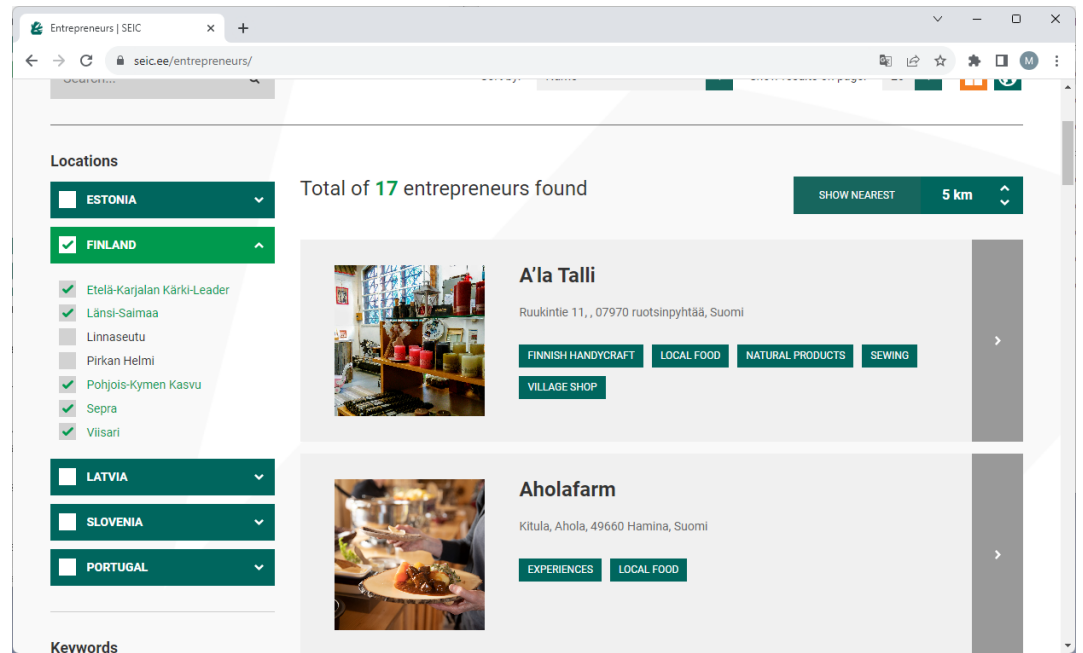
Entrepreneurs | SEIC
seic.ee/entrepreneurs/

Search... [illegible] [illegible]

Locations

ESTONIA

FINLAND

Etelä-Karjalan Kärki-Leader
Länsi-Saimaa
Linnaseutu
Pirkan Helmi
Pohjois-Kymen Kasvu
Sepra
Viisari

LATVIA

SLOVENIA

PORTUGAL

Keywords

Total of 17 entrepreneurs found

SHOW NEAREST 5 km

A'la Talli

Ruukintie 11, , 07970 ruotsinpyhtää, Suomi

FINNISH HANDYCRAFT LOCAL FOOD NATURAL PRODUCTS SEWING VILLAGE SHOP

Aholafarm

Kitula, Ahola, 49660 Hamina, Suomi

EXPERIENCES LOCAL FOOD